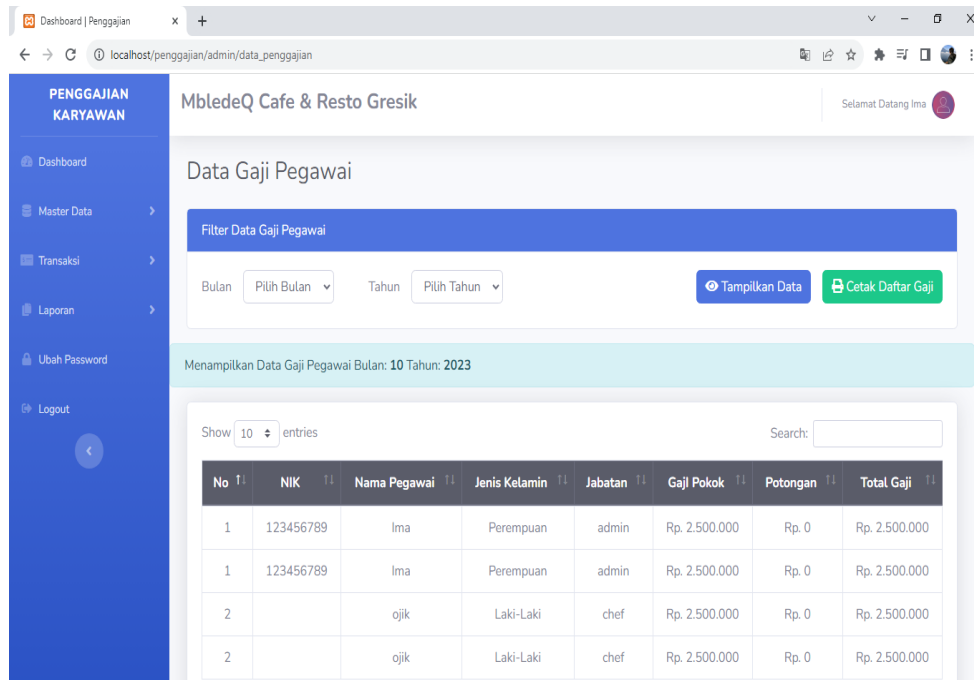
Dashboard | Penggajian
localhost/penggajian/admin/data_penggajian

PENGGAJIAN KARYAWAN

Dashboard
Master Data
Transaksi
Laporan
Ubah Password
Logout

MbledeQ Cafe & Resto Gresik

Selamat Datang Ima

Data Gaji Pegawai

Filter Data Gaji Pegawai

Bulan Pilih Bulan Tahun Pilih Tahun Tampilkan Data Cetak Daftar Gaji

Menampilkan Data Gaji Pegawai Bulan: **10** Tahun: **2023**

Show 10 entries Search:

| No | NIK | Nama Pegawai | Jenis Kelamin | Jabatan | Gaji Pokok | Potongan | Total Gaji |
|---|---|---|---|---|---|---|---|
| 1 | 123456789 | Ima | Perempuan | admin | Rp. 2.500.000 | Rp. 0 | Rp. 2.500.000 |
| 1 | 123456789 | Ima | Perempuan | admin | Rp. 2.500.000 | Rp. 0 | Rp. 2.500.000 |
| 2 | | ojik | Laki-Laki | chef | Rp. 2.500.000 | Rp. 0 | Rp. 2.500.000 |
| 2 | | ojik | Laki-Laki | chef | Rp. 2.500.000 | Rp. 0 | Rp. 2.500.000 |